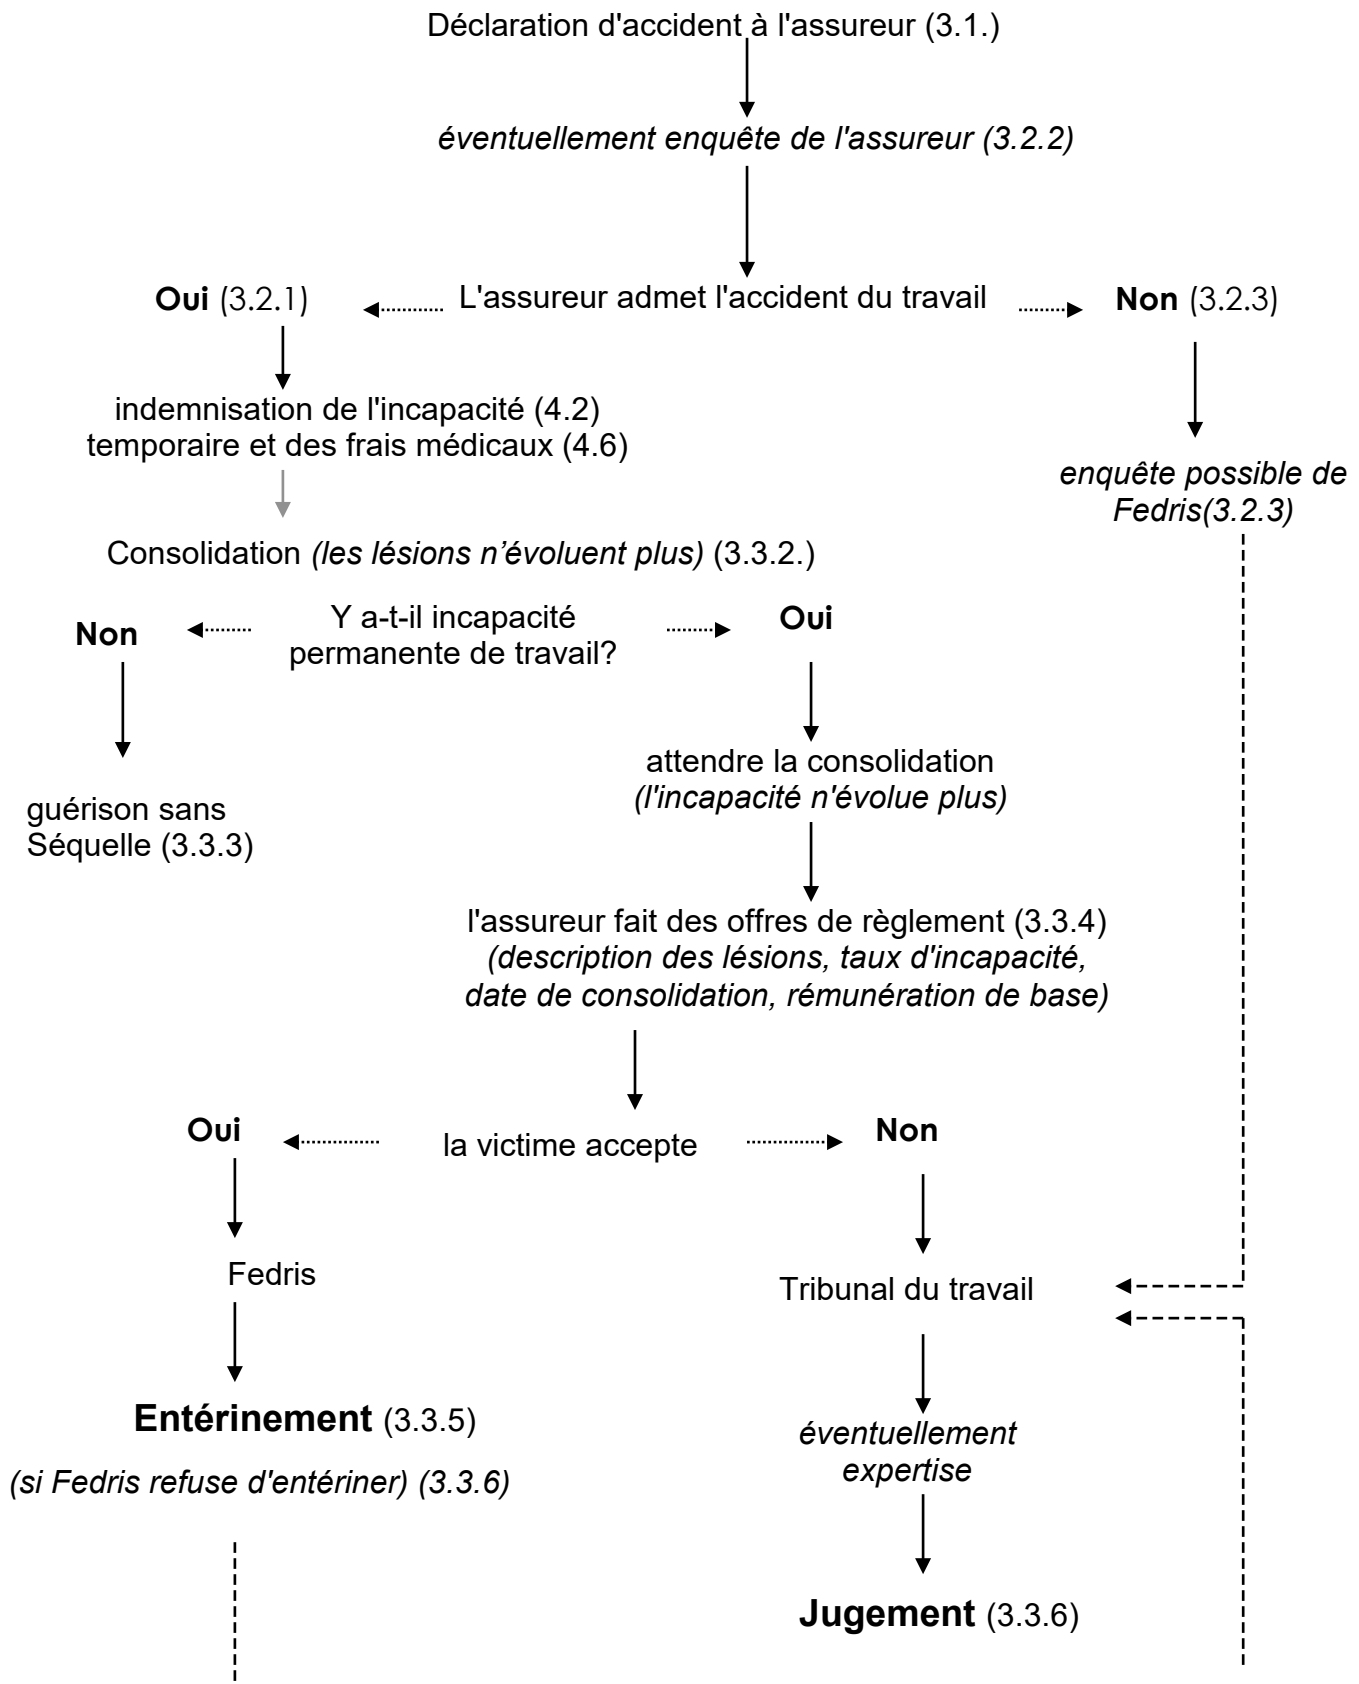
Déclaration d'accident à l'assureur (3.1.)

éventuellement enquête de l'assureur (3.2.2)

Oui (3.2.1)

L'assureur admet l'accident du travail

Non (3.2.3)

indemnisation de l'incapacité (4.2) temporaire et des frais médicaux (4.6)

enquête possible de Fedris(3.2.3)

Consolidation (les lésions n'évoluent plus) (3.3.2.)

Non

Y a-t-il incapacité permanente de travail?

Oui

guérison sans Séquelle (3.3.3)

attendre la consolidation (l'incapacité n'évolue plus)

l'assureur fait des offres de règlement (3.3.4) (description des lésions, taux d'incapacité, date de consolidation, rémunération de base)

Oui

la victime accepte

Non

Fedris

Tribunal du travail

Entérinement (3.3.5)

(si Fedris refuse d'entériner) (3.3.6)

éventuellement expertise

Jugement (3.3.6)